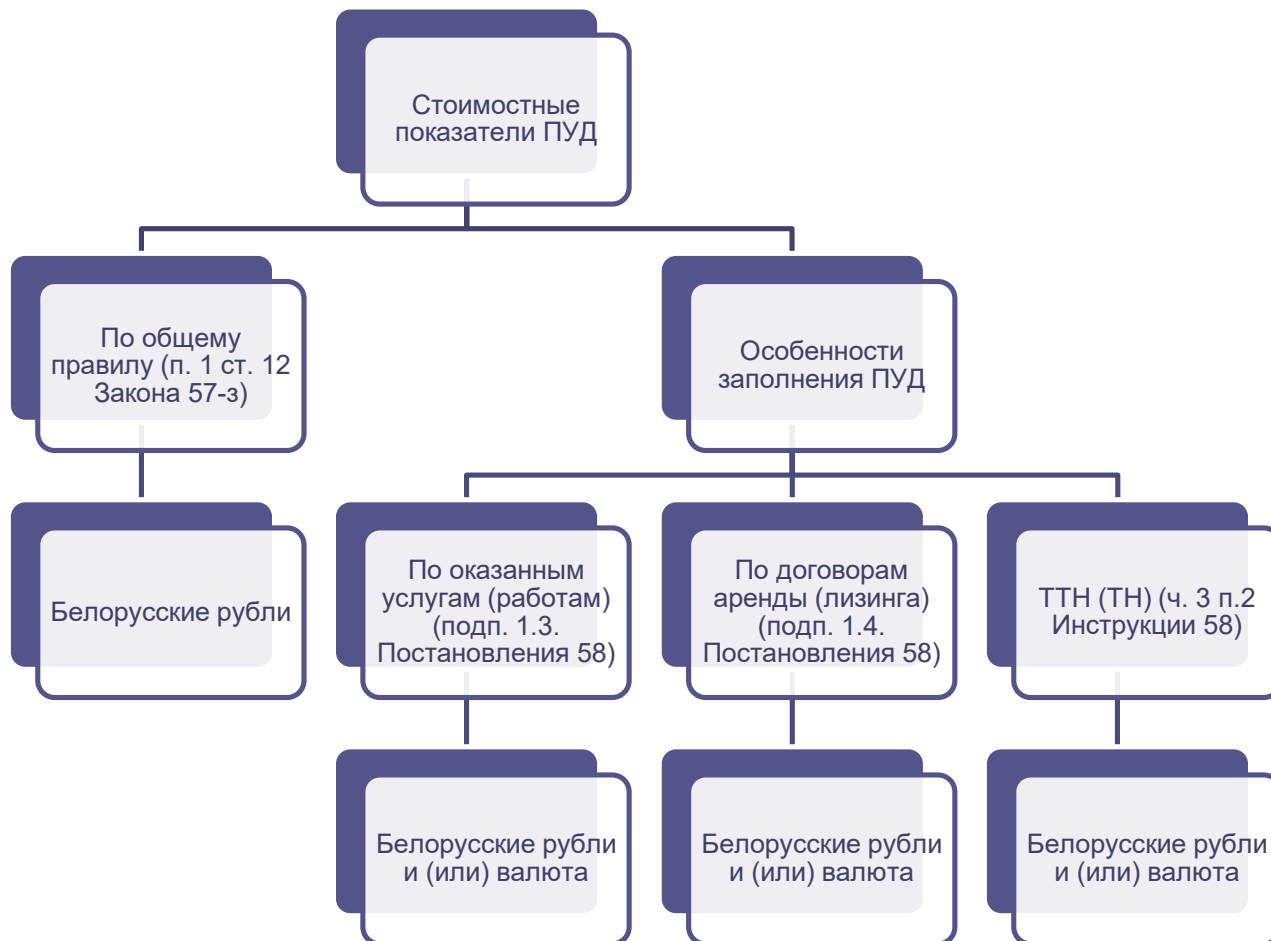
Стоимостные показатели ПУД

По общему правилу (п. 1 ст. 12 Закона 57-з)

Белорусские рубли

Особенности заполнения ПУД

По оказанным услугам (работам) (подп. 1.3. Постановления 58)

Белорусские рубли и (или) валюта

По договорам аренды (лизинга) (подп. 1.4. Постановления 58)

Белорусские рубли и (или) валюта

ТТН (ТН) (ч. 3 п.2 Инструкции 58)

Белорусские рубли и (или) валюта